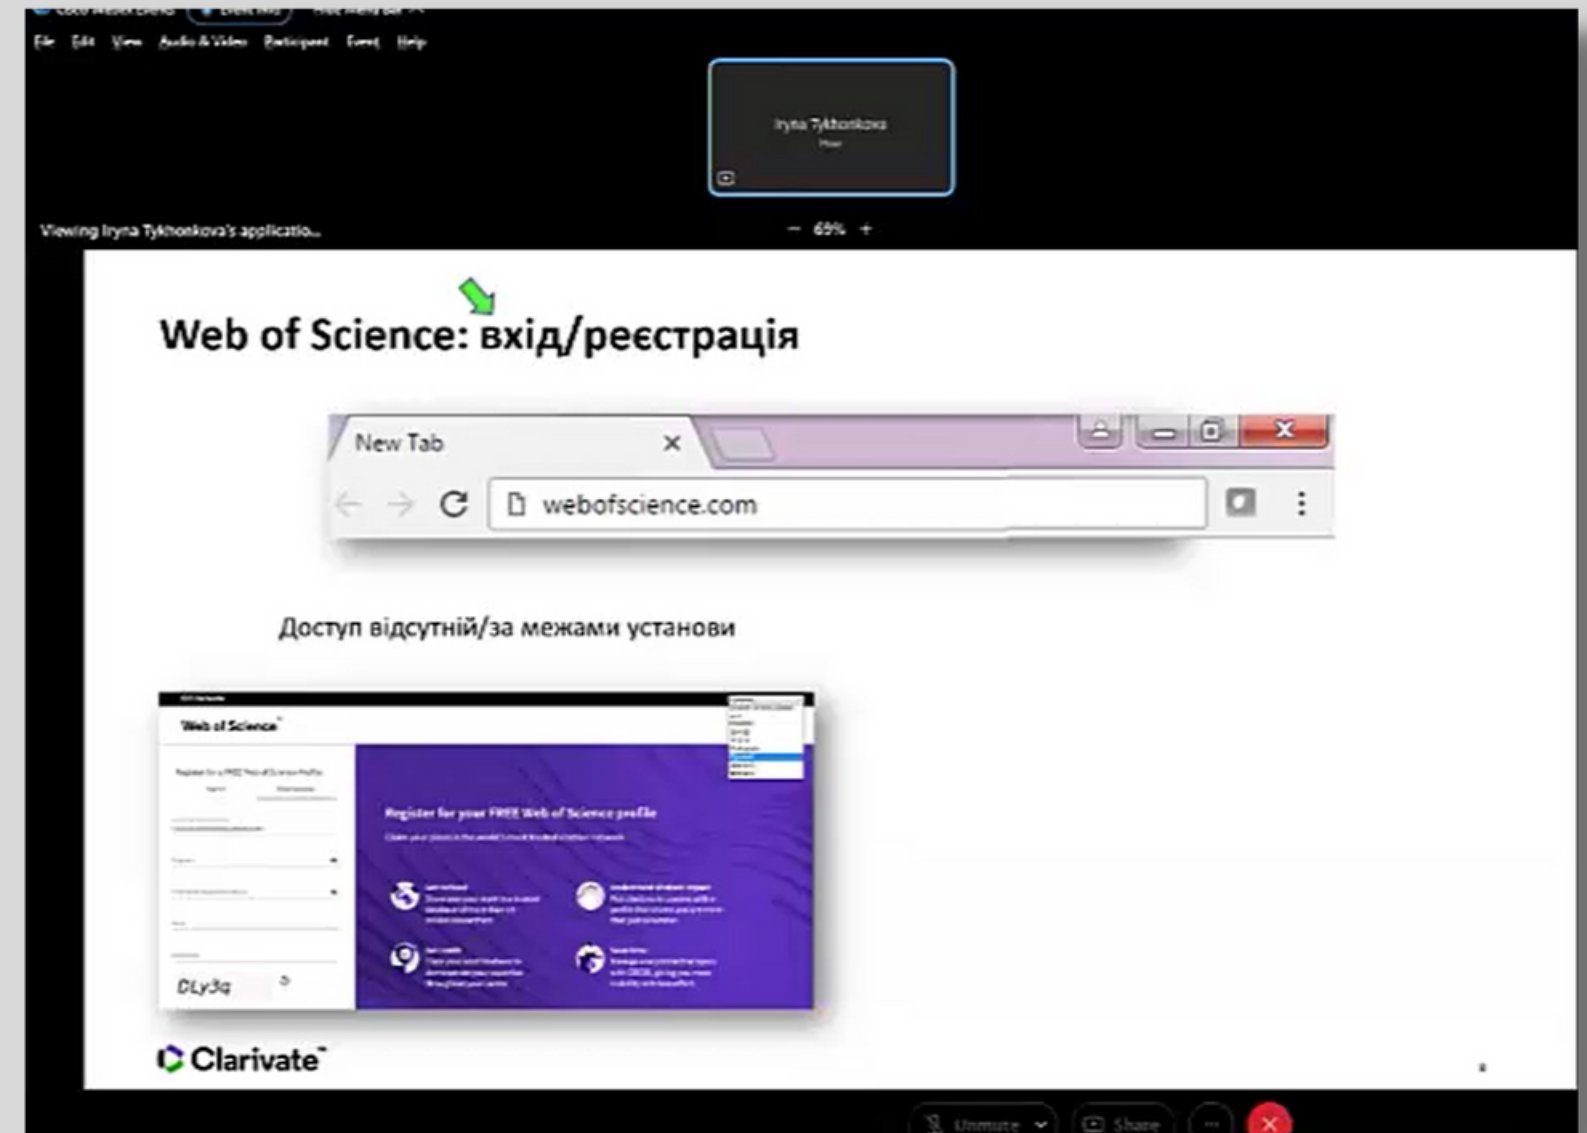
File Edit View Audio & Video Participant Event Help

Iryna Tykhonkova
Host

Viewing Iryna Tykhonkova's applicatio...

− 69% +

Web of Science: вхід/реєстрація

New Tab ×

webofscience.com

Доступ відсутній/за межами установи

Web of Science

Register for your FREE Web of Science profile

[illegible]

DLy3q

Clarivate

Unmute Share